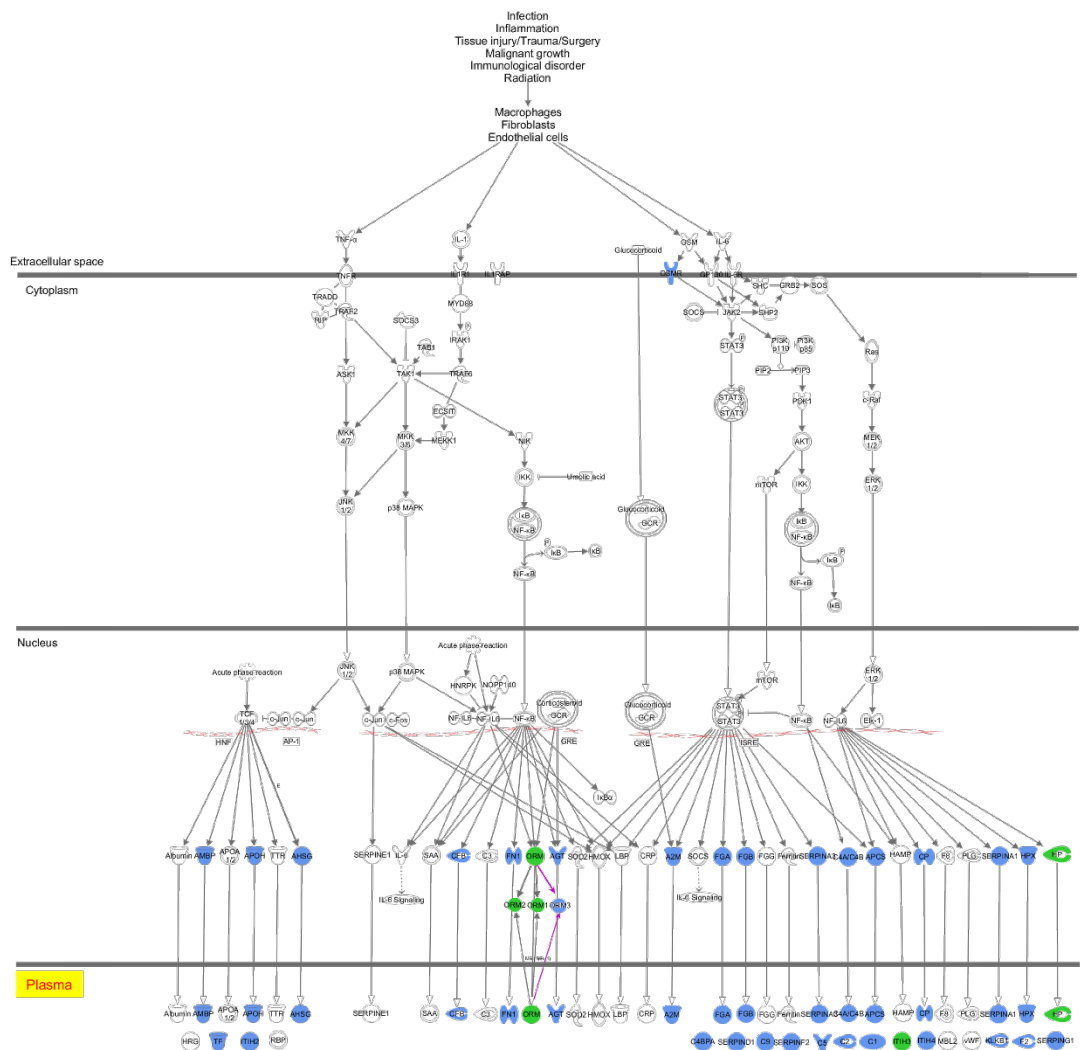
Infection
Inflammation
Tissue injury/Trauma/Surgery
Malignant growth
Immunological disorder
Radiation

Macrophages
Fibroblasts
Endothelial cells

Extracellular space

Cytoplasm

TNF-α
IL-1
Glucocorticoid
OSM
IL-6

TNFR
IL1R1
IL1RAP
OsMR
gp
IL6R
SHC
GRB2
SOS
TRADD
RIP
TRAF2
MYD88
SOCS3
TAB1
IRAK1
SOCS
JAK2
SHP2
STAT3
PI3K p110
PI3K p85
PIP2
PIP3
Ras
ASK1
TAK1
TRAF6
STAT3
STAT3
PDK1
c-Raf
ECSIT
MKK 4/7
MKK 3/6
MEKK1
NIK
AKT
MEK 1/2
IKK
Uric acid
mTOR
IKK
ERK 1/2
JNK 1/2
p38 MAPK
IκB
NF-κB
Glucocorticoid
GCR
IκB
NF-κB
IκB
IκB
IκB
NF-κB
NF-κB
IκB

Nucleus

Acute phase reaction
JNK 1/2
p38 MAPK
Acute phase reaction
HNRPK
NOPP140
Corticosteroid
GCR
Glucocorticoid
GCR
mTOR
ERK 1/2
TCF 1/2/3
c-Jun
c-Jun
c-Jun
c-Fos
NF-IL6
NF-IL6
NF-κB
STAT3
STAT3
NF-κB
NF-IL6
Elk-1
HNF
AP-1
GRE
GRE
ISRE
IκBα

Albumin
AMBP
APOA 1/2
APOH
TTR
AHSG
SERPINE1
IL-6
SAA
CFB
C3
FN1
ORM
AGT
SOD2
HMOX
LBP
CRP
A2M
SOCS
FGA
FGB
FGG
Ferritin
SERPINA3
C4A/C4B
APCS
HAMP
CP
F8
PLG
SERPINA1
HPX
HP
IL-6 Signaling
ORM2
ORM1
ORM3
IL-6 Signaling

Plasma

Albumin
AMBP
APOA 1/2
APOH
TTR
AHSG
SERPINE1
SAA
CFB
C3
FN1
ORM
AGT
SOD2
HMOX
LBP
CRP
A2M
FGA
FGB
FGG
Ferritin
SERPINA3
C4A/C4B
APCS
HAMP
CP
F8
PLG
SERPINA1
HPX
HP
HRG
TF
ITIH2
RBP
C4BPA
SERPIND1
C9
SERPINF2
C5
C2
C1
ITIH3
ITIH4
MBL2
vWF
KLKB1
F2
SERPING1